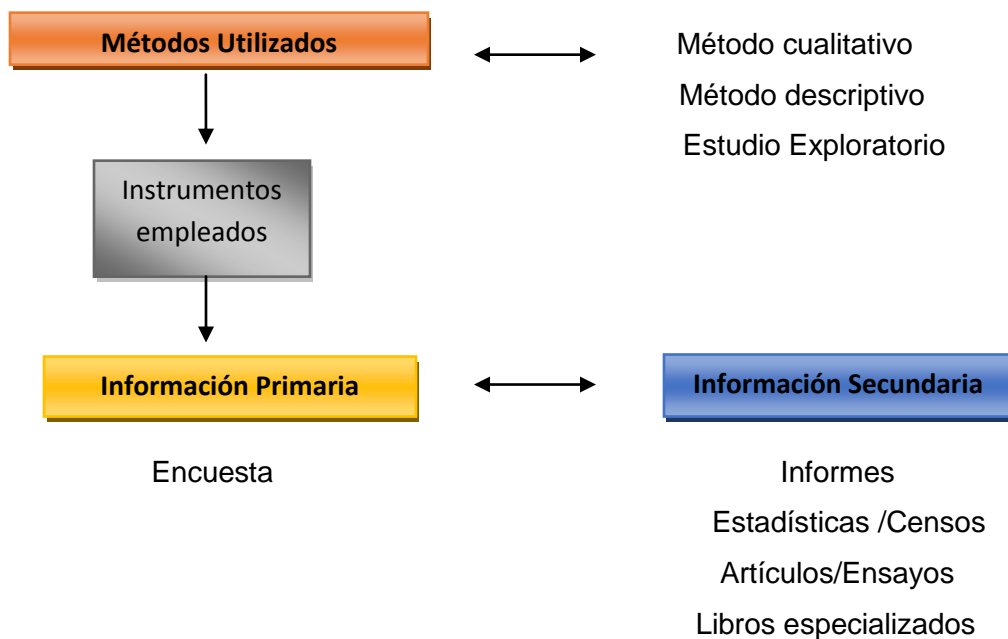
Métodos Utilizados

Método cualitativo

Método descriptivo

Estudio Exploratorio

Instrumentos empleados

Información Primaria

Información Secundaria

Encuesta

Informes

Estadísticas /Censos

Artículos/Ensayos

Libros especializados